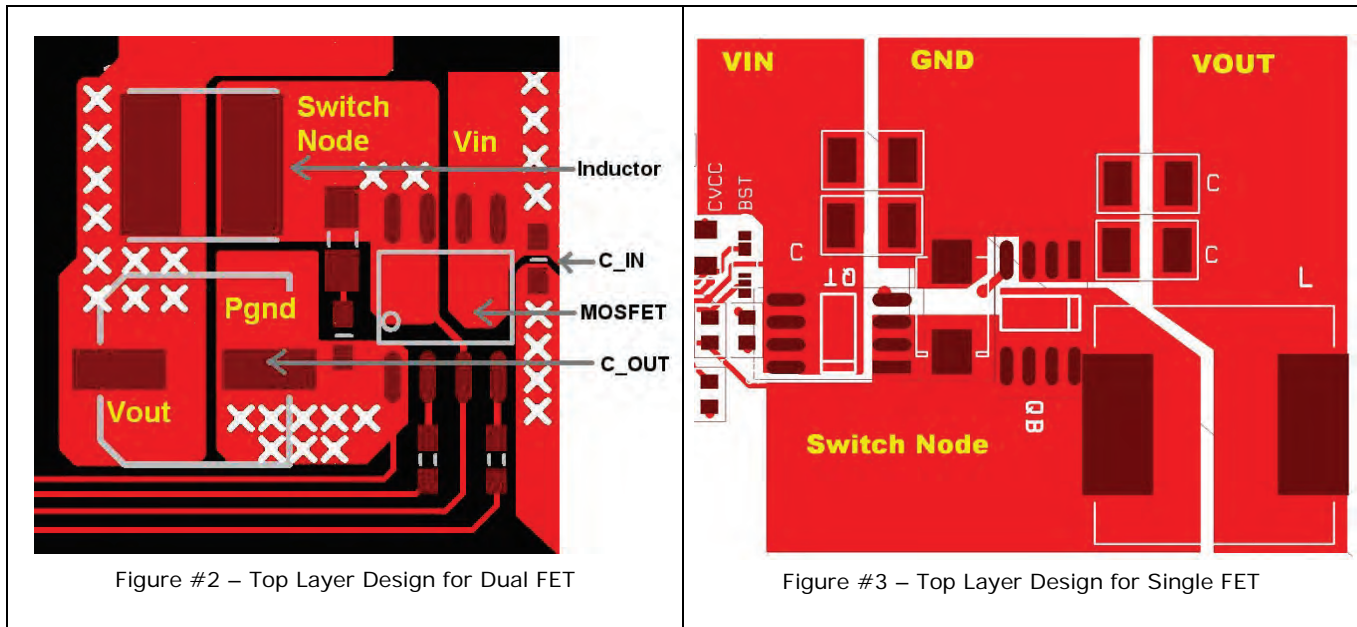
Switch Node

Vin

Inductor

C_IN

Pgnd

MOSFET

C_OUT

Vout

Figure #2 – Top Layer Design for Dual FET

VIN

GND

VOUT

CVCC

BST

C

C

C

QT

L

QB

Switch Node

Figure #3 – Top Layer Design for Single FET